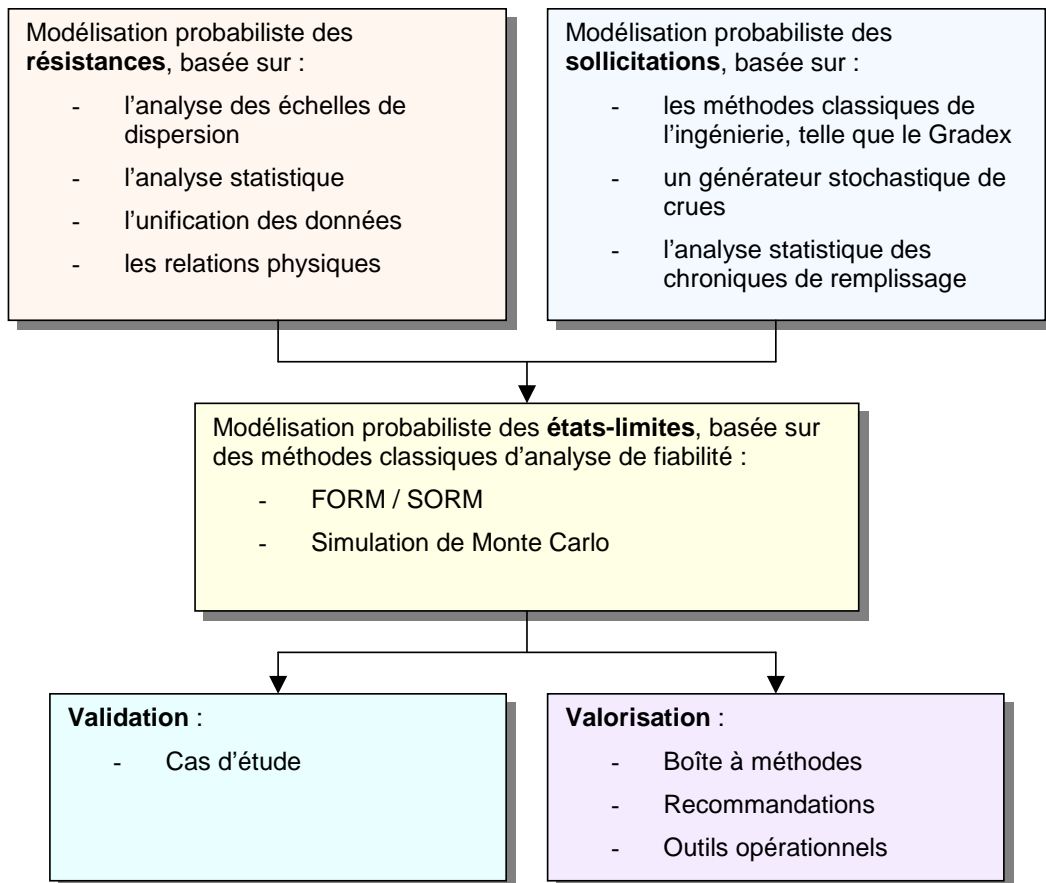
Modélisation probabiliste des **résistances**, basée sur :

- l'analyse des échelles de dispersion
- l'analyse statistique
- l'unification des données
- les relations physiques

Modélisation probabiliste des **sollicitations**, basée sur :

- les méthodes classiques de l'ingénierie, telle que le Gradex
- un générateur stochastique de crues
- l'analyse statistique des chroniques de remplissage

Modélisation probabiliste des **états-limites**, basée sur des méthodes classiques d'analyse de fiabilité :

- FORM / SORM
- Simulation de Monte Carlo

**Validation** :

- Cas d'étude

**Valorisation** :

- Boîte à méthodes
- Recommandations
- Outils opérationnels